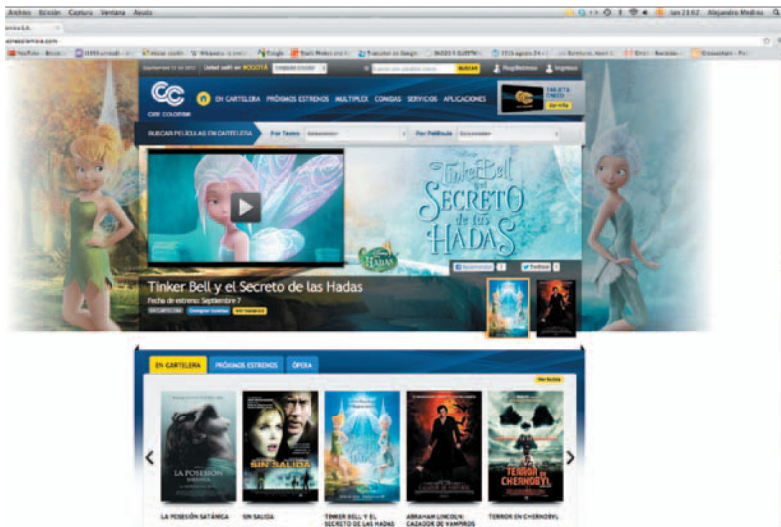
Archivo Edición Captura Ventana Ayuda

Alejandro Medina

YouTube Google Traductor de Google

Usted está en BOGOTÁ Buscar Regístrese Ingreso

CC CINE COLOMBIA

EN CARTELERA PRÓXIMOS ESTRENOS MULTIPLEX COMIDAS SERVICIOS APLICACIONES

TARJETA CINECO

BUSCAR PELÍCULAS EN CARTELERA Por Teatro Por Película

Tinker Bell Secreto de las Hadas

Hadas

Tinker Bell y el Secreto de las Hadas

Fecha de estreno: Septiembre 7

Twittear

EN CARTELERA PRÓXIMOS ESTRENOS ÓPERA

LA POSESIÓN

SIN SALIDA

TERROR EN CHERNOBYL

LA POSESIÓN SATÁNICA

SIN SALIDA

TINKER BELL Y EL SECRETO DE LAS HADAS

ABRAHAM LINCOLN: CAZADOR DE VAMPIROS

TERROR EN CHERNOBYL